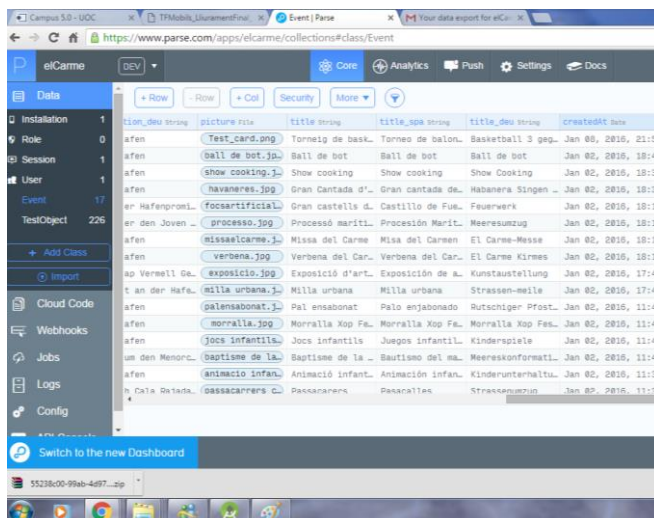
Campus 5.0 - UOC | TFMobils_LliuramentFinal | Event | Parse | Your data export for elCar

https://www.parse.com/apps/elcarme/collections#class/Event

elCarme | DEV | Core | Analytics | Push | Settings | Docs

Data
Installation 1
Role 0
Session 1
User 1
Event 17
TestObject 226
+ Add Class
Import
Cloud Code
Webhooks
Jobs
Logs
Config
API Console

+ Row | - Row | + Col | Security | More

| tion_deu String | picture File | title String | title_spa String | title_deu String | createdAt Date |
|---|---|---|---|---|---|
| afen | Test_card.png | Torneig de bask… | Torneo de balon… | Basketball 3 geg… | Jan 08, 2016, 21:5 |
| afen | ball de bot.j… | Ball de bot | Ball de bot | Ball de bot | Jan 02, 2016, 18:4 |
| afen | show cooking.j… | Show cooking | Show cooking | Show Cooking | Jan 02, 2016, 18:3 |
| afen | havaneres.jpg | Gran Cantada d'… | Gran cantada de… | Habanera Singen … | Jan 02, 2016, 18:3 |
| er Hafenpromi… | focsartificial… | Gran castells d… | Castillo de Fue… | Feuerwerk | Jan 02, 2016, 18:3 |
| er den Joven … | processo.jpg | Processó maríti… | Procesión Marít… | Meeresumzug | Jan 02, 2016, 18:1 |
| afen | missaelcarme.j… | Missa del Carme | Misa del Carmen | El Carme-Messe | Jan 02, 2016, 18:1 |
| afen | verbena.jpg | Verbena del Car… | Verbena del Car… | El Carme Kirmes | Jan 02, 2016, 18:1 |
| ap Vermell Ge… | exposicio.jpg | Exposició d'art… | Exposición de a… | Kunstaustellung | Jan 02, 2016, 17:4 |
| t an der Hafe… | milla urbana.j… | Milla urbana | Milla urbana | Strassen-meile | Jan 02, 2016, 17:4 |
| afen | palensabonat.j… | Pal ensabonat | Palo enjabonado | Rutschiger Pfost… | Jan 02, 2016, 11:4 |
| afen | morralla.jpg | Morralla Xop Fe… | Morralla Xop Fe… | Morralla Xop Fes… | Jan 02, 2016, 11:4 |
| afen | jocs infantils… | Jocs infantils | Juegos infantil… | Kinderspiele | Jan 02, 2016, 11:4 |
| um den Menorc… | baptisme de la… | Baptisme de la … | Bautismo del ma… | Meereskonformati… | Jan 02, 2016, 11:4 |
| afen | animacio infan… | Animació infant… | Animación infan… | Kinderunterhaltu… | Jan 02, 2016, 11:3 |
| h Cala Rajada… | passacarrers c… | Passacarrers | Pasacalles | Strassenumzug | Jan 02, 2016, 11:1 |

Switch to the new Dashboard

55238c00-99ab-4d97….zip